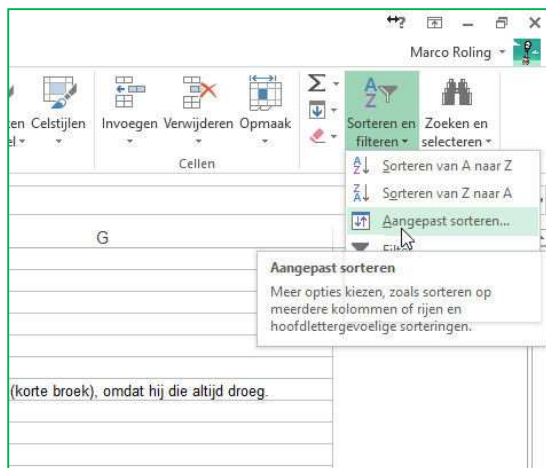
?

Marco Roling

en el Celstijlen Invoegen Verwijderen Opmaak Sorteren en filteren Zoeken en selecteren

Cellen

G

Sorteren van A naar Z
Sorteren van Z naar A
Aangepast sorteren...
Filt

Aangepast sorteren
Meer opties kiezen, zoals sorteren op meerdere kolommen of rijen en hoofdlettergevoelige sorteringen.

(korte broek), omdat hij die altijd droeg.